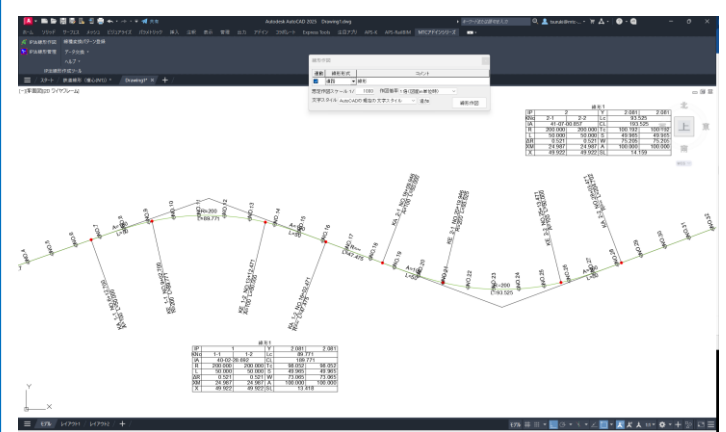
Autodesk AutoCAD 2025 Drawing1.dwg

線形作図

基本 線形要素 コメント

適用

既定作図スケール 1/ 1000 作図単位 m

文字スタイル AutoCADの現在の文字スタイル 追加

線形作図

スタート 道路線形 Drawing1*

[-][平面図][2D ワイヤフレーム]

線形 1

| IP | | 2 | Y | 2.081 | 2.081 |
|---|---|---|---|---|---|
| | 2-1 | 2-2 | Lc | 93.525 | |
| IA | 41-07-06.857 | | CL | 193.525 | |
| R | 200.000 | 200.000 | Tc | 100.192 | 100.192 |
| L | 50.000 | 50.000 | S | 49.965 | 49.965 |
| ΔR | 0.521 | 0.521 | W | 75.205 | 75.205 |
| XM | 24.987 | 24.987 | A | 100.000 | 100.000 |
| X | 49.922 | 49.922 | SL | 14.159 | |

線形 1

| IP | | 1 | Y | 2.081 | 2.081 |
|---|---|---|---|---|---|
| | 1-1 | 1-2 | Lc | 89.771 | |
| IA | 40-02-39.092 | | CL | 189.771 | |
| R | 200.000 | 200.000 | Tc | 98.052 | 98.052 |
| L | 50.000 | 50.000 | S | 49.961 | 49.961 |
| ΔR | 0.521 | 0.521 | W | 73.065 | 73.065 |
| XM | 24.987 | 24.987 | A | 100.000 | 100.000 |
| X | 49.922 | 49.922 | SL | 13.418 | |

モデル レイアウト1 レイアウト2